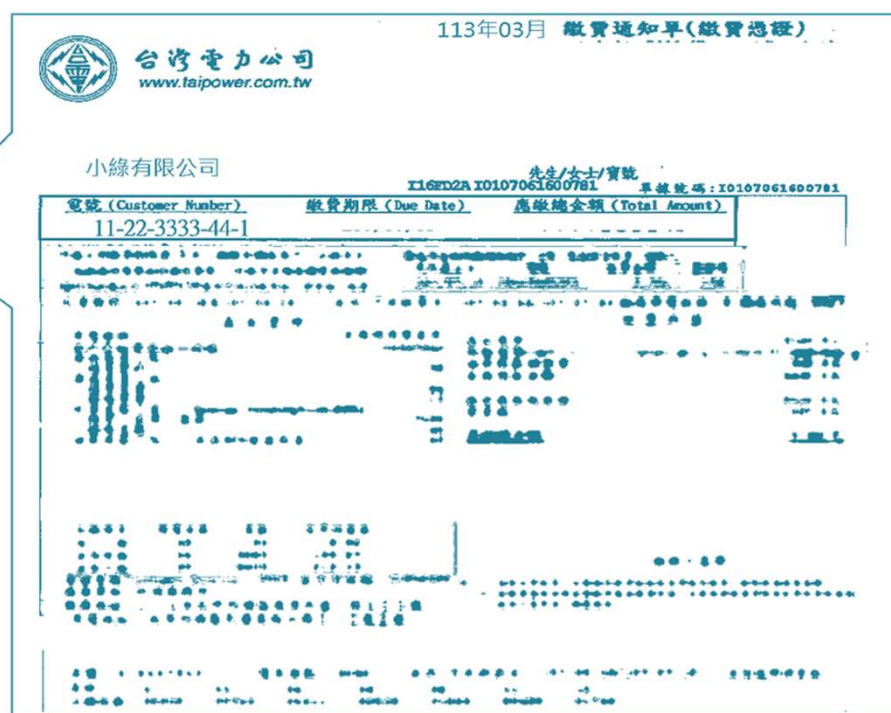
113年03月 繳費通知單(繳費憑證)

台灣電力公司
www.taipower.com.tw

小綠有限公司

先生/女士/寶號
I16FD2A I0107061600781 單據號碼:I0107061600781

| 電號 (Customer Number) | 繳費期限 (Due Date) | 應繳總金額 (Total Amount) |
|---|---|---|
| 11-22-3333-44-1 | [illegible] | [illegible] |

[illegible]